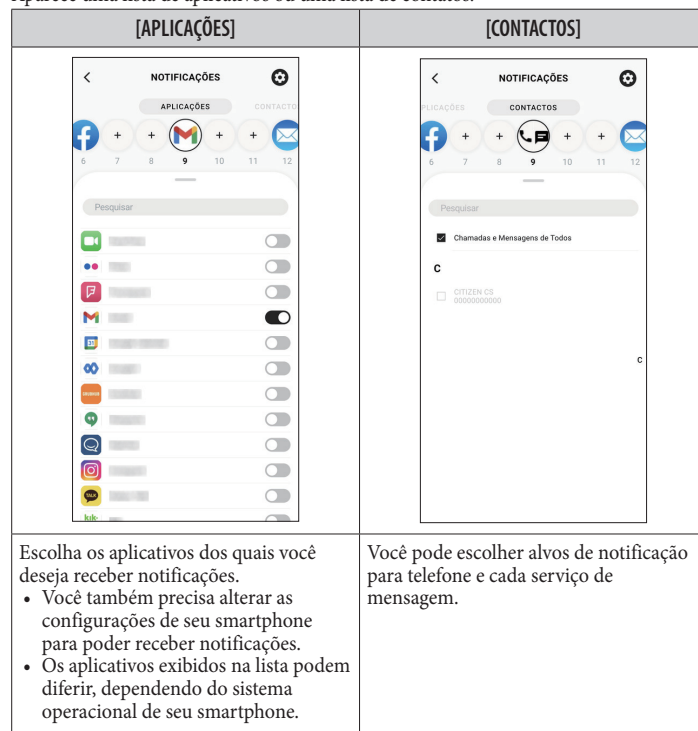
Aparece uma lista de aplicativos ou uma lista de contatos.

| [APLICAÇÕES] | [CONTACTOS] |
|---|---|
| < NOTIFICAÇÕES<br>APLICAÇÕES CONTACTO<br>+ + + + <br>6 7 8 9 10 11 12<br>Pesquisar | < NOTIFICAÇÕES<br>PLICAÇÕES CONTACTOS<br>+ + + + <br>6 7 8 9 10 11 12<br>Pesquisar<br>Chamadas e Mensagens de Todos<br>C<br>CITIZEN CS 00000000000<br>C |
| Escolha os aplicativos dos quais você deseja receber notificações.<br>• Você também precisa alterar as configurações de seu smartphone para poder receber notificações.<br>• Os aplicativos exibidos na lista podem diferir, dependendo do sistema operacional de seu smartphone. | Você pode escolher alvos de notificação para telefone e cada serviço de mensagem. |